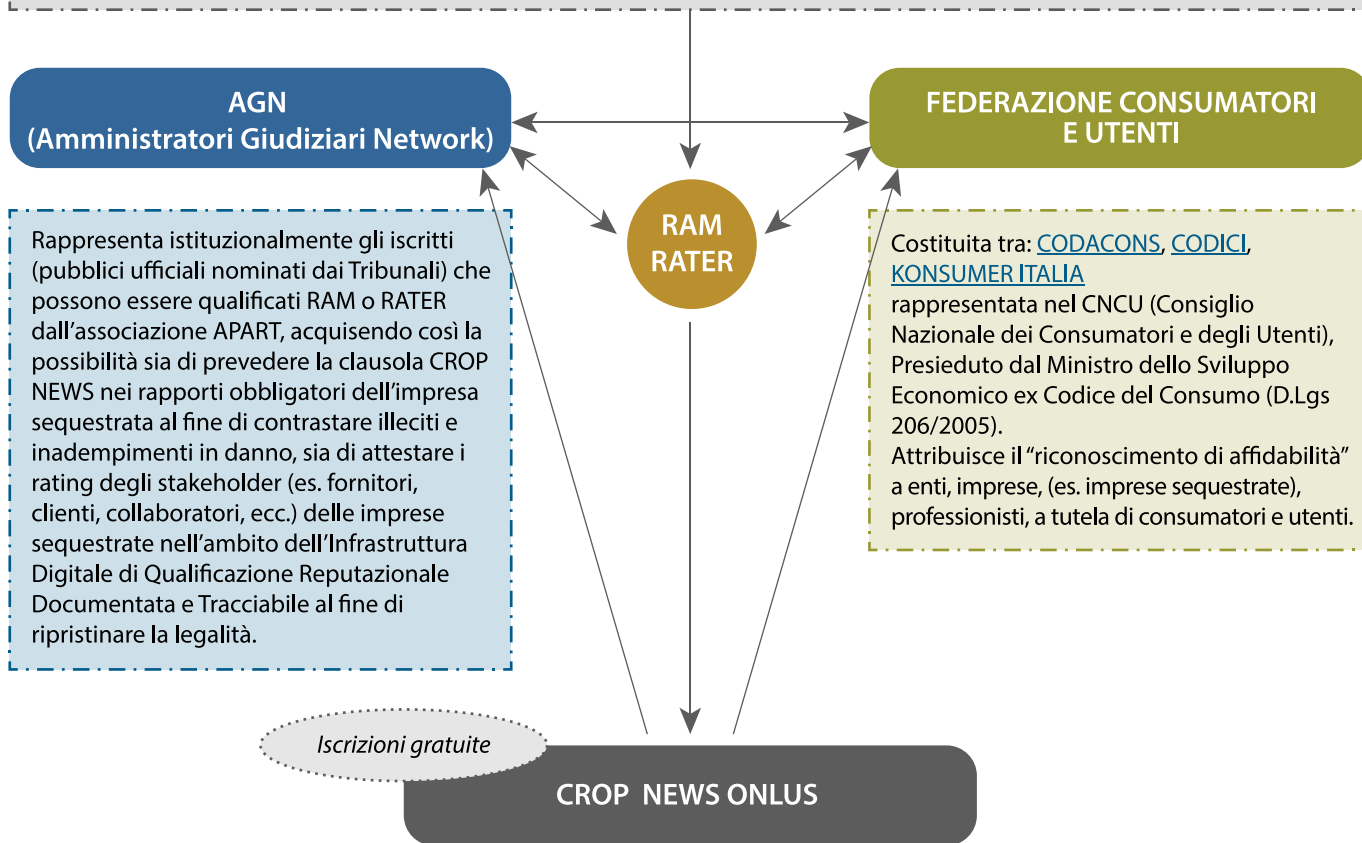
AGN
(Amministratori Giudiziari Network)

FEDERAZIONE CONSUMATORI
E UTENTI

RAM
RATER

Rappresenta istituzionalmente gli iscritti (pubblici ufficiali nominati dai Tribunali) che possono essere qualificati RAM o RATER dall'associazione APART, acquisendo così la possibilità sia di prevedere la clausola CROP NEWS nei rapporti obbligatori dell'impresa sequestrata al fine di contrastare illeciti e inadempimenti in danno, sia di attestare i rating degli stakeholder (es. fornitori, clienti, collaboratori, ecc.) delle imprese sequestrate nell'ambito dell'Infrastruttura Digitale di Qualificazione Reputazionale Documentata e Tracciabile al fine di ripristinare la legalità.

Costituita tra: CODACONS, CODICI, KONSUMER ITALIA
rappresentata nel CNCU (Consiglio Nazionale dei Consumatori e degli Utenti), Presieduto dal Ministro dello Sviluppo Economico ex Codice del Consumo (D.Lgs 206/2005).
Attribuisce il "riconoscimento di affidabilità" a enti, imprese, (es. imprese sequestrate), professionisti, a tutela di consumatori e utenti.

Iscrizioni gratuite

CROP NEWS ONLUS